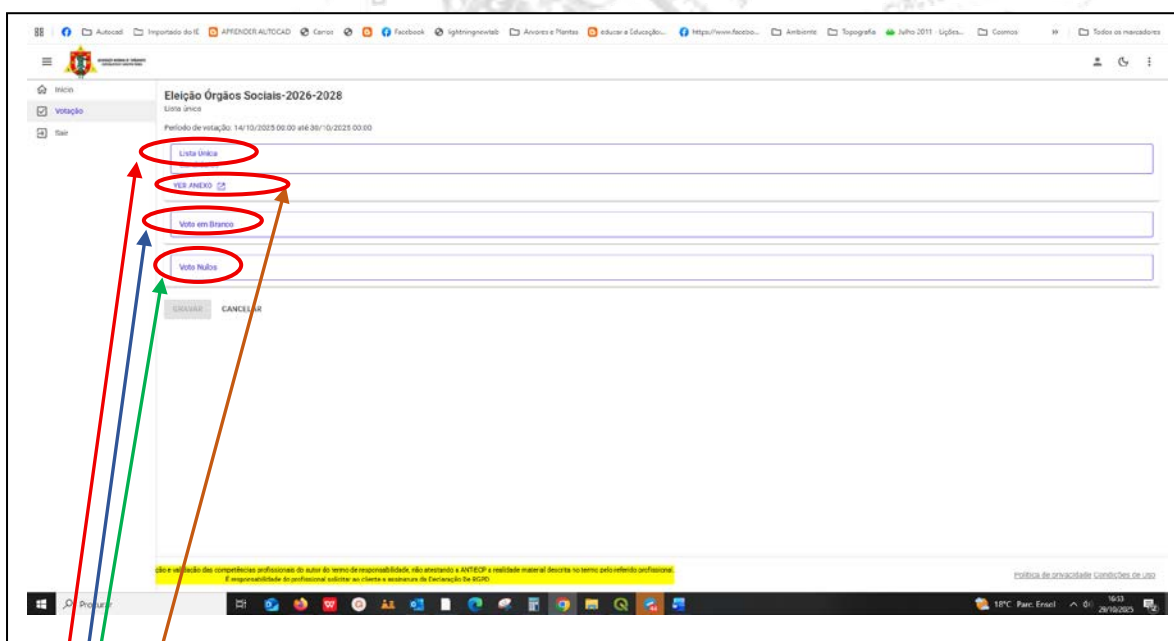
Autocad Importado do IE APRENDER AUTOCAD Carros Facebook lightningnewtab Arvores e Plantas educar a Educação... https://www.facebo... Ambiente Topografia Julho 2011 - Lições... Cosmos Todos os marcadores

Início
Votação
Sair

Eleição Órgãos Sociais-2026-2028
Lista única

Período de votação: 14/10/2025 00:00 até 30/10/2025 00:00

Lista Única

VER ANEXO

Voto em Branco

Voto Nulos

GRAVAR CANCELAR

ção e validação das competências profissionais do autor do termo de responsabilidade, não atestando a ANTECP a realidade material descrita no termo pelo referido profissional.
É responsabilidade do profissional solicitar ao cliente a assinatura da Declaração de RGPD

Política de privacidade Condições de uso

Pesquisar

18°C Parc. Ensol 16:53 29/10/2025